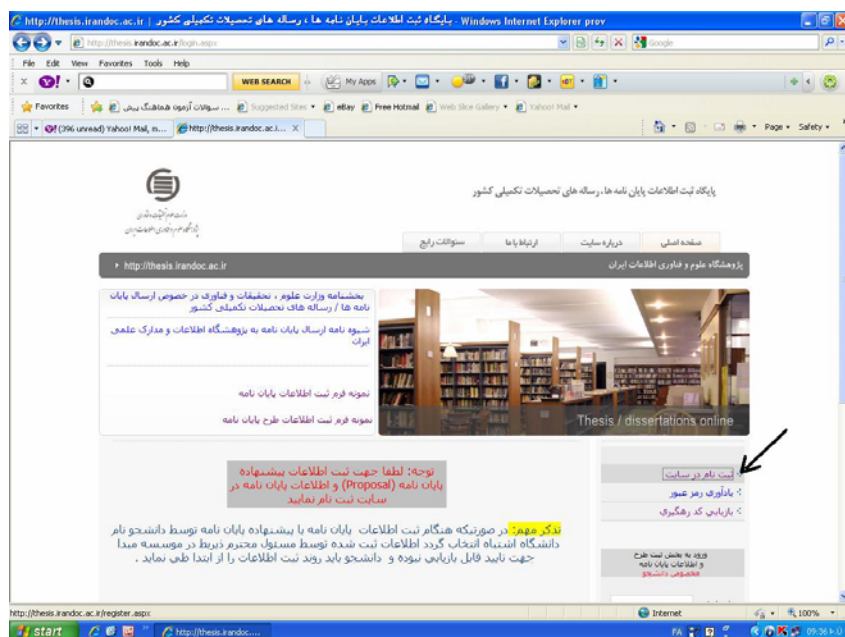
http://thesis.irandoc.ac.ir | پایگاه ثبت اطلاعات پایان نامه ها ، رساله های تحصیلات تکمیلی کشور - Windows Internet Explorer prov

http://thesis.irandoc.ac.ir/login.aspx

Google

File Edit View Favorites Tools Help

WEB SEARCH My Apps

Favorites ... سوالات آزمون هماهنگ پیش Suggested Sites eBay Free Hotmail Web Slice Gallery Yahoo! Mail

(396 unread) Yahoo! Mail, m... http://thesis.irandoc.ac.i... X

Page Safety

پایگاه ثبت اطلاعات پایان نامه ها، رساله های تحصیلات تکمیلی کشور

صفحه اصلی | درباره سایت | ارتباط با ما | سئوالات رایج

پژوهشگاه علوم و فناوری اطلاعات ایران

http://thesis.irandoc.ac.ir

بخشنامه وزارت علوم ، تحقیقات و فناوری در خصوص ارسال پایان نامه ها / رساله های تحصیلات تکمیلی کشور

شیوه نامه ارسال پایان نامه به پژوهشگاه اطلاعات و مدارک علمی ایران

نمونه فرم ثبت اطلاعات پایان نامه

نمونه فرم ثبت اطلاعات طرح پایان نامه

Thesis / dissertations online

توجه: لطفا جهت ثبت اطلاعات پیشنهاده پایان نامه (Proposal) و اطلاعات پایان نامه در سایت ثبت نام نمایید

ثبت نام در سایت

یادآوری رمز عبور

بازیابی کد رهگیری

تذکر مهم: در صورتیکه هنگام ثبت اطلاعات پایان نامه یا پیشنهاده پایان نامه توسط دانشجو نام دانشگاه اشتباه انتخاب گردد اطلاعات ثبت شده توسط مسئول محترم ذیربط در موسسه مبدا جهت تایید قابل بازیابی نبوده و دانشجو باید روند ثبت اطلاعات را از ابتدا طی نماید .

ورود به بخش ثبت طرح و اطلاعات پایان نامه مخصوص دانشجو

http://thesis.irandoc.ac.ir/register.aspx

Internet 100%

start http://thesis.irandoc.... FA 09:36